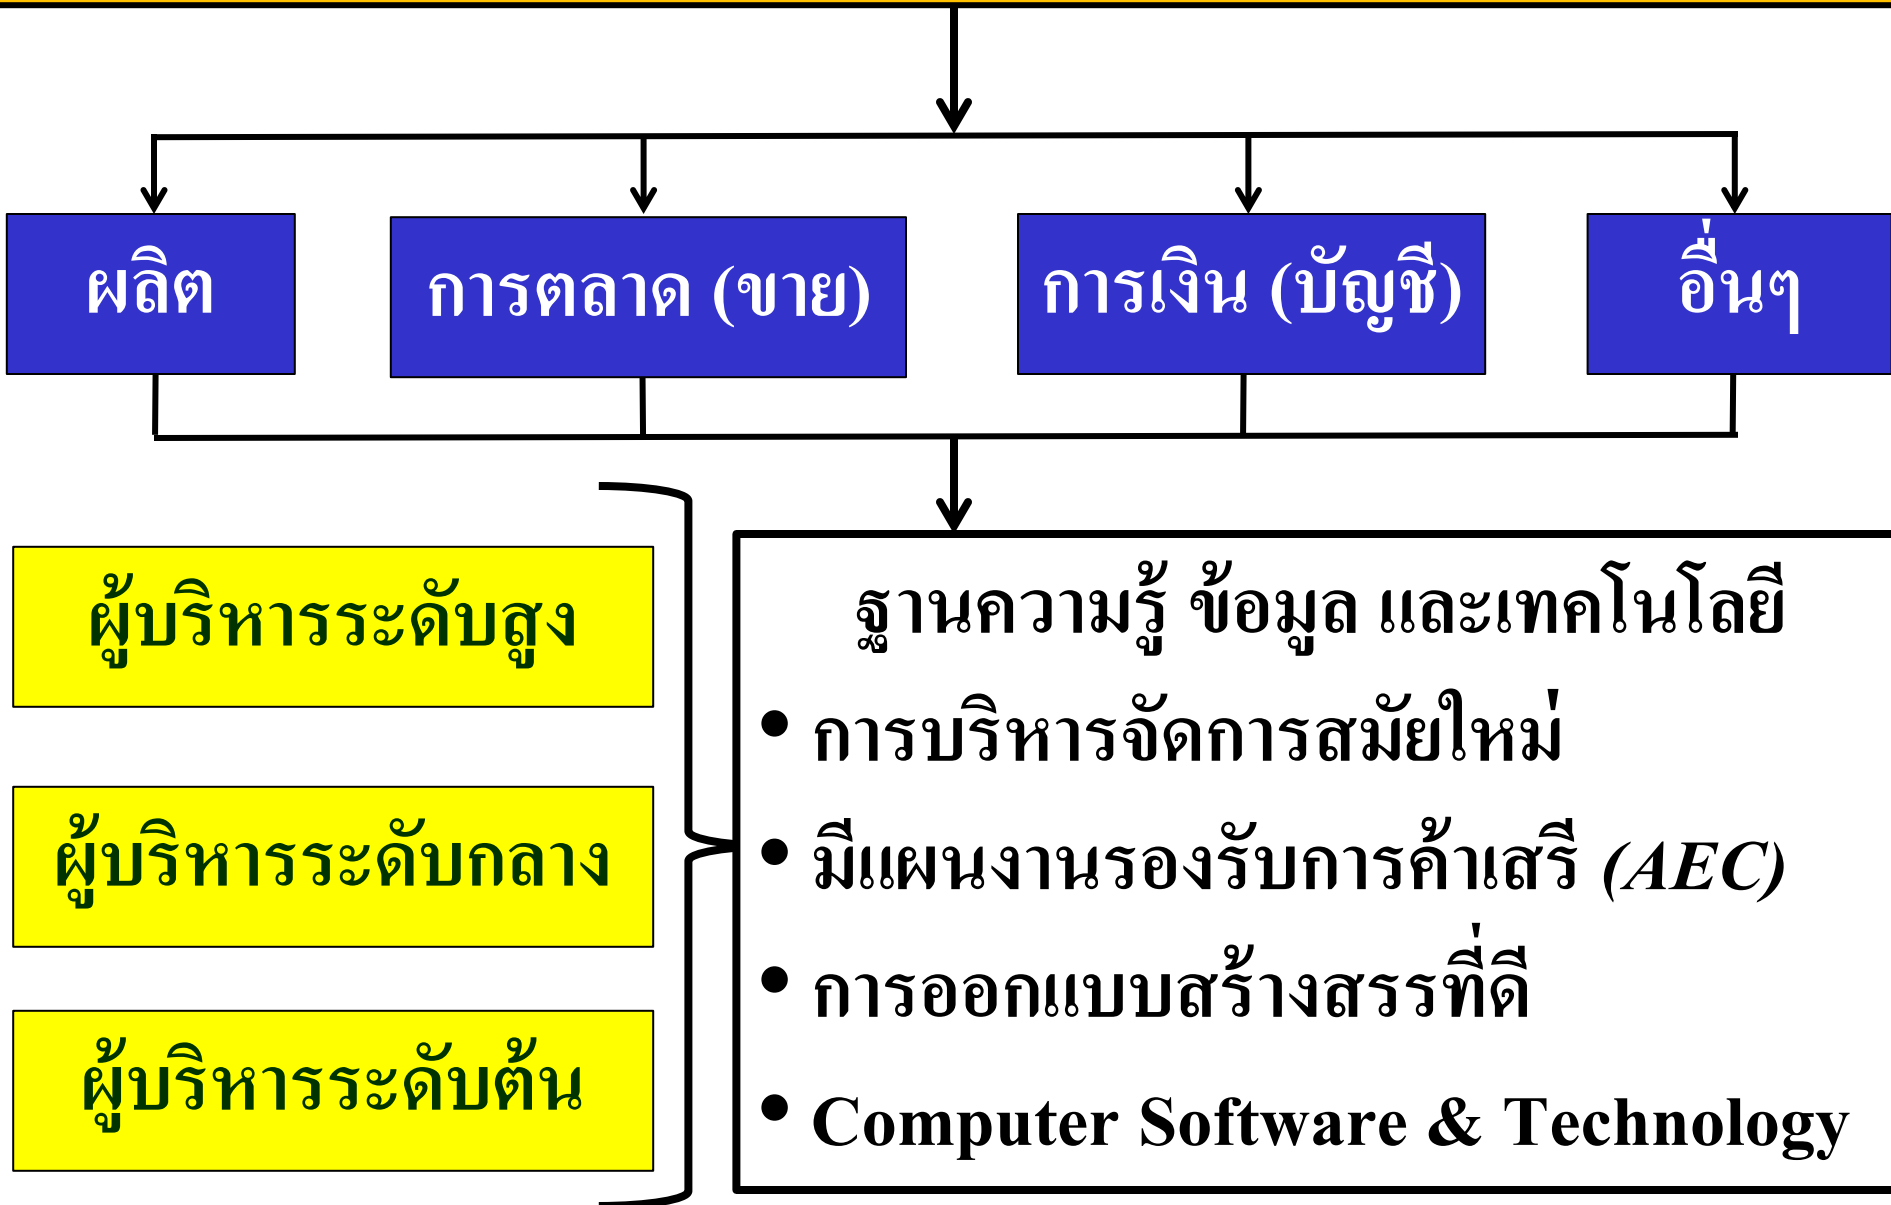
ผลิต

การตลาด (ขาย)

การเงิน (บัญชี)

อื่นๆ

ผู้บริหารระดับสูง

ผู้บริหารระดับกลาง

ผู้บริหารระดับต้น

ฐานความรู้ ข้อมูล และเทคโนโลยี

• การบริหารจัดการสมัยใหม่
• มีแผนงานรองรับการค้าเสรี *(AEC)*
• การออกแบบสร้างสรรที่ดี
• Computer Software & Technology